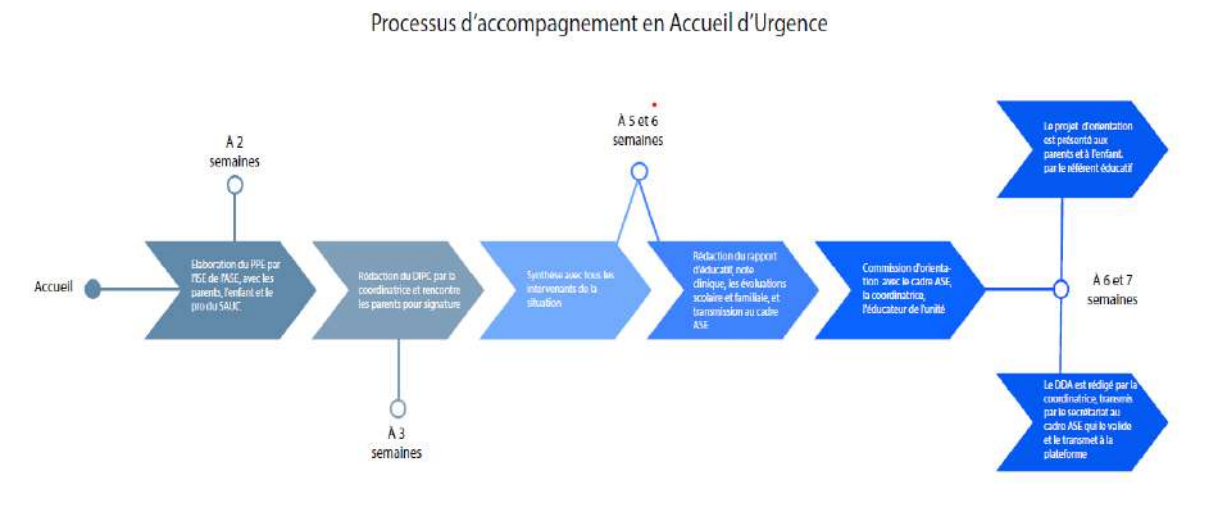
Processus d'accompagnement en Accueil d'Urgence

À 2 semaines

À 5 et 6 semaines

Le projet d'orientation est présenté aux parents et à l'enfant, par le référent éducatif

Accueil

Elaboration du PPE par l'ISE de l'ASE, avec les parents, l'enfant et le pro du SAUC

Rédaction du DIPC par la coordinatrice et rencontre les parents pour signature

Synthèse avec tous les intervenants de la situation

Rédaction du rapport d'éducatif, note clinique, les évolutions scolaire et familiale, et transmission au cadre ASE

Commission d'orientation avec le cadre ASE, la coordinatrice, l'éducateur de l'unité

À 6 et 7 semaines

À 3 semaines

Le DDA est rédigé par la coordinatrice, transmis par le secrétariat au cadre ASE qui le valide et le transmet à la plateforme